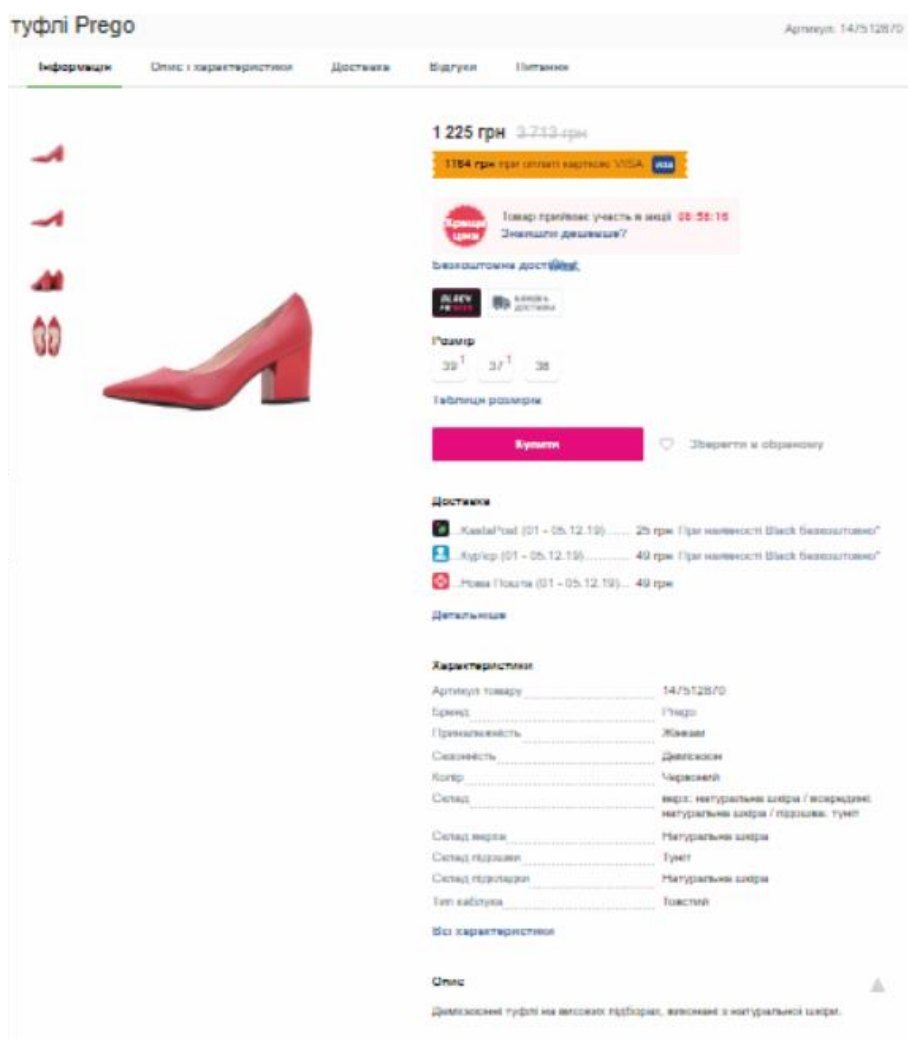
туфлі Prego

Артикул: 147512870

Інформація | Опис і характеристики | Доставка | Відгуки | Питання

1 225 грн 3 713 грн

1164 грн при оплаті карткою VISA VISA

Краща ціна

Товар приймає участь в акції 08:58:16

Знайшли дешевше?

Безкоштовна доставка

BLACK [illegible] | Кур'єрська доставка

Розмір

39¹ 37¹ 38

Таблиця розмірів

Купити

Зберегти в обраному

Доставка

KastaPost (01 - 05.12.19) 25 грн При наявності Black безкоштовно*

Кур'єр (01 - 05.12.19) 49 грн При наявності Black безкоштовно*

Нова Пошта (01 - 05.12.19) 49 грн

Детальніше

Характеристики

| | |
|---|---|
| Артикул товару | 147512870 |
| Бренд | Prego |
| Приналежність | Жіночі |
| Сезонність | Демісезон |
| Колір | Червоний |
| Склад | верх: натуральна шкіра / всередині: натуральна шкіра / підошва: тунит |
| Склад верху | Натуральна шкіра |
| Склад підошви | Тунит |
| Склад підкладки | Натуральна шкіра |
| Тип каблука | Товстий |

Всі характеристики

Опис

Демісезонні туфлі на високих підборах, виконані з натуральної шкіри.